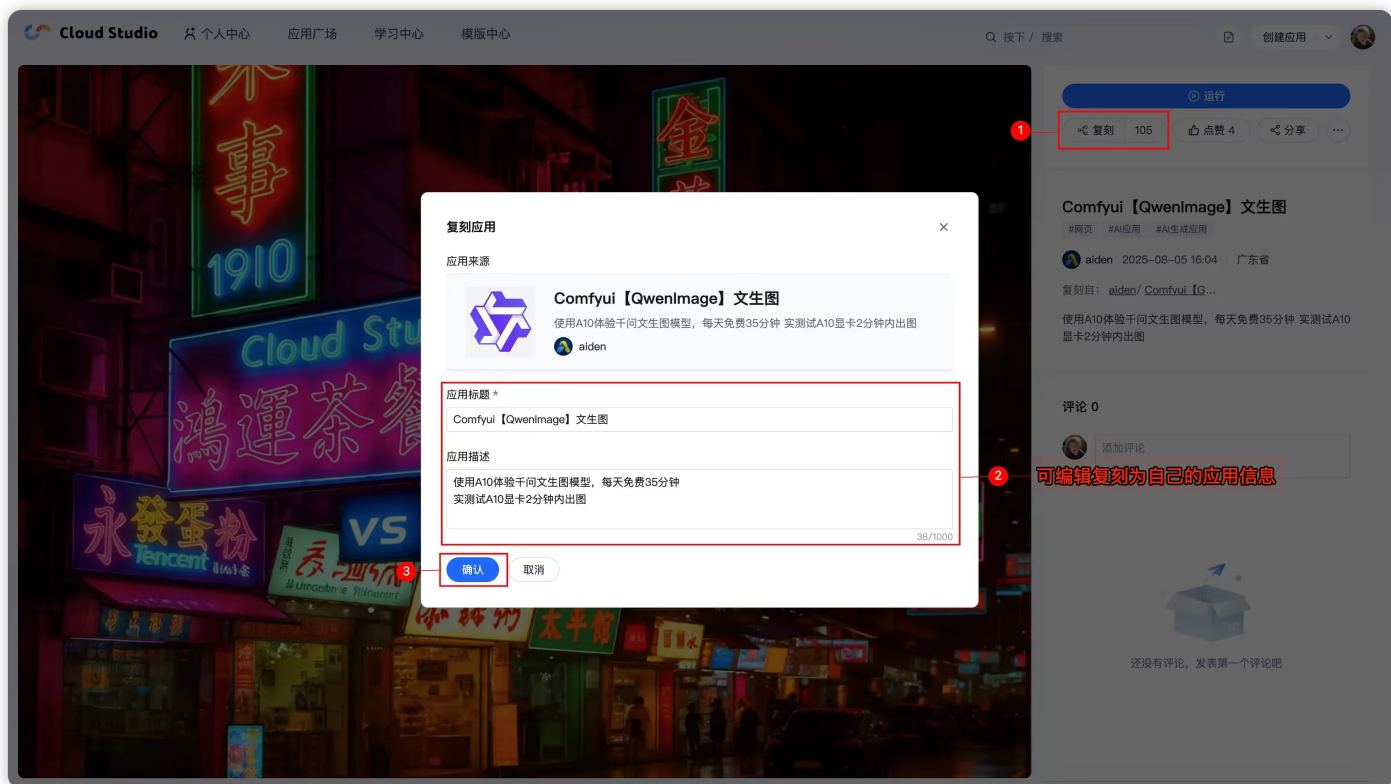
Cloud Studio 个人中心 应用广场 学习中心 模版中心

按下 / 搜索

创建应用

运行

1

复刻 105

点赞 4

分享

Comfyui【QwenImage】文生图

#网页 #AI应用 #AI生成应用

aiden 2025-08-05 16:04 广东省

复刻自: aiden/ Comfyui【G...

使用A10体验千问文生图模型，每天免费35分钟 实测试A10显卡2分钟内出图

评论 0

添加评论

还没有评论，发表第一个评论吧

来事

1910

Cloud Stu

鴻運茶餐

永發蛋粉

Tencent

VS

太平館

复刻应用

应用来源

Comfyui【QwenImage】文生图

使用A10体验千问文生图模型，每天免费35分钟 实测试A10显卡2分钟内出图

aiden

应用标题 *

Comfyui【QwenImage】文生图

应用描述

使用A10体验千问文生图模型，每天免费35分钟
实测试A10显卡2分钟内出图

38/1000

2

可编辑复刻为自己的应用信息

3

确认

取消